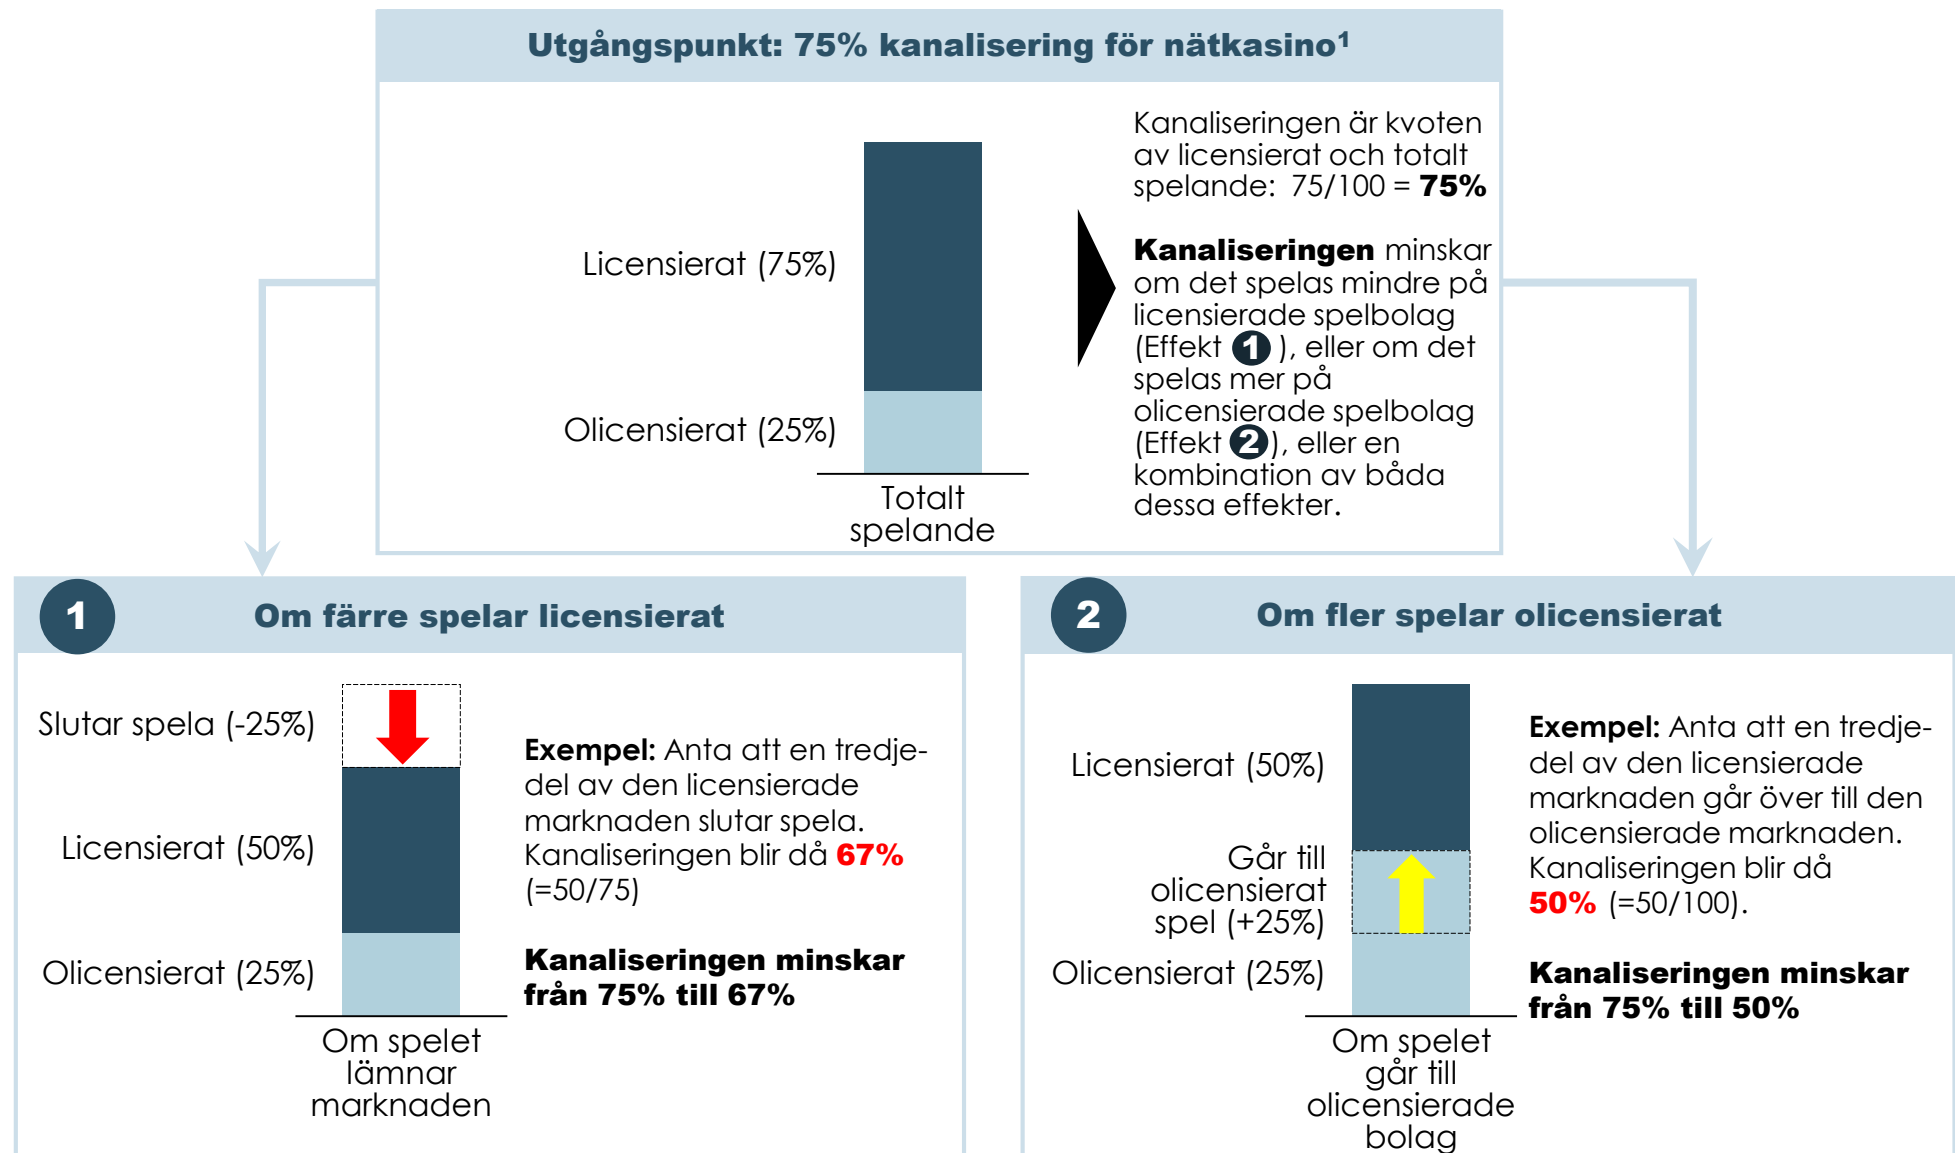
Utgångspunkt: 75% kanalisering för nätkasino¹

Licensierat (75%)

Olicensierat (25%)

Totalt spelande

Kanaliseringen är kvoten av licensierat och totalt spelande: 75/100 = **75%**

**Kanaliseringen** minskar om det spelas mindre på licensierade spelbolag (Effekt 1), eller om det spelas mer på olicensierade spelbolag (Effekt 2), eller en kombination av båda dessa effekter.

1 Om färre spelar licensierat

Slutar spela (-25%)

Licensierat (50%)

Olicensierat (25%)

Om spelet lämnar marknaden

**Exempel:** Anta att en tredjedel av den licensierade marknaden slutar spela. Kanaliseringen blir då **67%** (=50/75)

**Kanaliseringen minskar från 75% till 67%**

2 Om fler spelar olicensierat

Licensierat (50%)

Går till olicensierat spel (+25%)

Olicensierat (25%)

Om spelet går till olicensierade bolag

**Exempel:** Anta att en tredjedel av den licensierade marknaden går över till den olicensierade marknaden. Kanaliseringen blir då **50%** (=50/100).

**Kanaliseringen minskar från 75% till 50%**